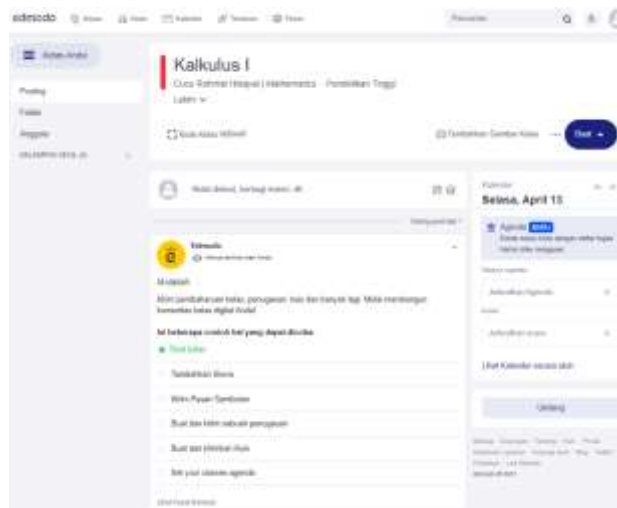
edmodo

Kelas Anda

Posting
Folder
Anggota

Kalkulus I
Cucu Rahmat Hidayat | Matematika · Pendidikan Tinggi
Lebih

Kode Kelas

Buat

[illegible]

Edmodo

Mulailah

Kirim pemberitahuan kelas, penugasan, kuis dan banyak lagi. Mulai membangun komunitas kelas digital Anda!

Ini beberapa contoh hal yang dapat dicoba:

Tambahkan Siswa

Kirim Pesan Sambutan

Buat dan kirim sebuah penugasan

Buat dan jadwal kuis

Set your classes agenda

Kalender
Selasa, April 13

Agenda

Lihat Kalender secara utuh

Undang